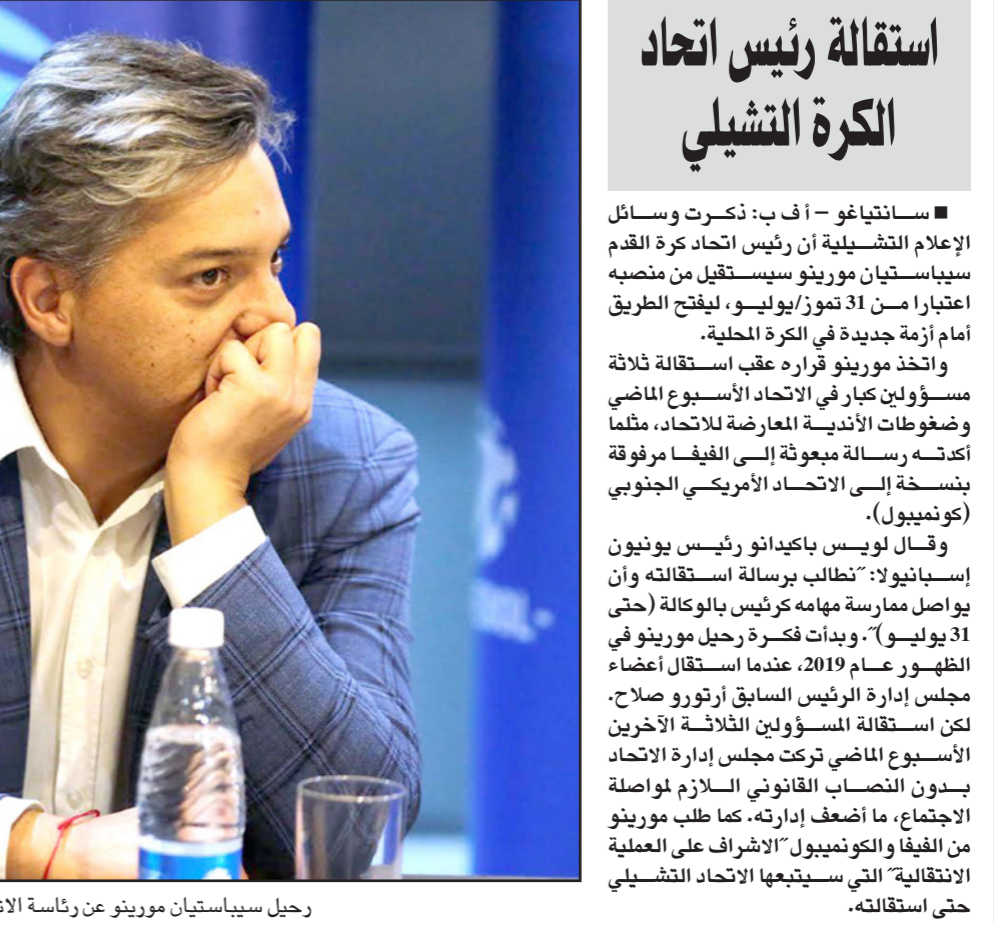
استقالة رئيس اتحاد الكرة التشيلي

■ سانتياغو – أ ف ب: ذكرت وسائل الإعلام التشيلية أن رئيس اتحاد كرة القدم سيباستيان مورينو سيستقيل من منصبه اعتبارا من 31 تموز/يوليو، ليفتح الطريق أمام أزمة جديدة في الكرة المحلية.

واتخذ مورينو قراره عقب استقالة ثلاثة مسؤولين كبار في الاتحاد الأسبوع الماضي وضغوطات الأندية المعارضة للاتحاد، مثلما أكدته رسالة مبعوثة إلى الفيفا مرفوقة بنسخة إلى الاتحاد الأمريكي الجنوبي (كونميبول).

وقال لويس باكيدانو رئيس يونيون إسبانيولا: "نطالب برسالة استقالته وأن يواصل ممارسة مهامه كرئيس بالوكالة (حتى 31 يوليو)". وبدأت فكرة رحيل مورينو في الظهور عام 2019، عندما استقال أعضاء مجلس إدارة الرئيس السابق أرتورو صلاح. لكن استقالة المسؤولين الثلاثة الآخرين الأسبوع الماضي تركت مجلس إدارة الاتحاد بدون النصاب القانوني اللازم لمواصلة الاجتماع، ما أضعف إدارته. كما طلب مورينو من الفيفا والكونميبول "الاشراف على العملية الانتقالية" التي سيتبعها الاتحاد التشيلي حتى استقالته.

رحيل سيباستيان مورينو عن رئاسة الا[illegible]